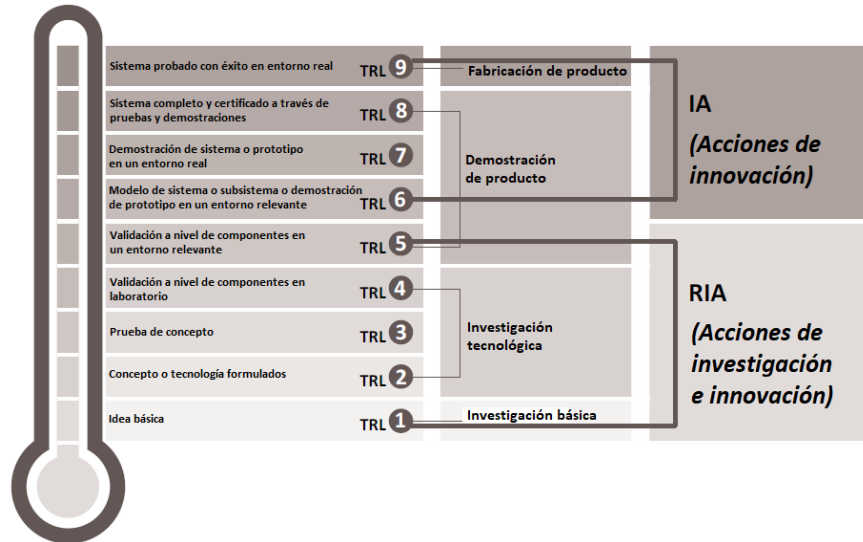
Sistema probado con éxito en entorno real TRL 9

Sistema completo y certificado a través de pruebas y demostraciones TRL 8

Demostración de sistema o prototipo en un entorno real TRL 7

Modelo de sistema o subsistema o demostración de prototipo en un entorno relevante TRL 6

Validación a nivel de componentes en un entorno relevante TRL 5

Validación a nivel de componentes en laboratorio TRL 4

Prueba de concepto TRL 3

Concepto o tecnología formulados TRL 2

Idea básica TRL 1

Fabricación de producto

Demostración de producto

Investigación tecnológica

Investigación básica

IA

(Acciones de innovación)

RIA

(Acciones de investigación e innovación)